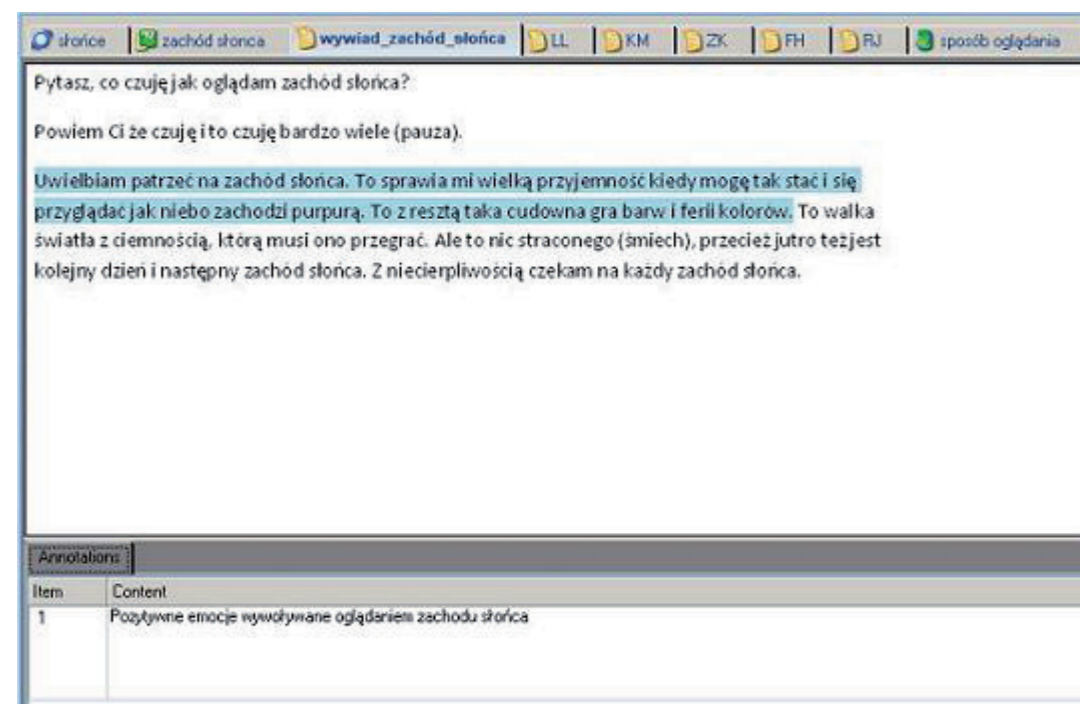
słońce | zachód słońca | wywiad_zachód_słońca | LL | KM | ZK | FH | RJ | sposób oglądania

Pytasz, co czuję jak oglądam zachód słońca?

Powiem Ci że czuję i to czuję bardzo wiele (pauza).

Uwielbiam patrzeć na zachód słońca. To sprawia mi wielką przyjemność kiedy mogę tak stać i się przyglądać jak niebo zachodzi purpurą. To z resztą taka cudowna gra barw i ferii kolorów. To walka światła z ciemnością, którą musi ono przegrać. Ale to nic straconego (śmiech), przecież jutro też jest kolejny dzień i następny zachód słońca. Z niecierpliwością czekam na każdy zachód słońca.

Annotations

| Item | Content |
|---|---|
| 1 | Pozytywne emocje wywoływane oglądaniem zachodu słońca |